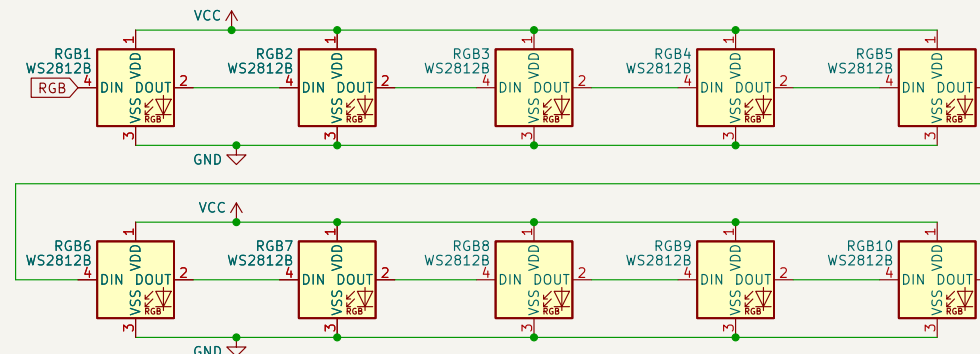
VCC

RGB1
WS2812B
1
VDD
4
DIN DOUT
2
VSS
RGB
3
RGB

RGB2
WS2812B
1
VDD
4
DIN DOUT
2
VSS
RGB
3

RGB3
WS2812B
1
VDD
4
DIN DOUT
2
VSS
RGB
3

RGB4
WS2812B
1
VDD
4
DIN DOUT
2
VSS
RGB
3

RGB5
WS2812B
1
VDD
4
DIN
VSS
3

GND

VCC

RGB6
WS2812B
1
VDD
4
DIN DOUT
2
VSS
RGB
3

RGB7
WS2812B
1
VDD
4
DIN DOUT
2
VSS
RGB
3

RGB8
WS2812B
1
VDD
4
DIN DOUT
2
VSS
RGB
3

RGB9
WS2812B
1
VDD
4
DIN DOUT
2
VSS
RGB
3

RGB10
WS2812B
1
VDD
4
DIN
VSS
3

GND